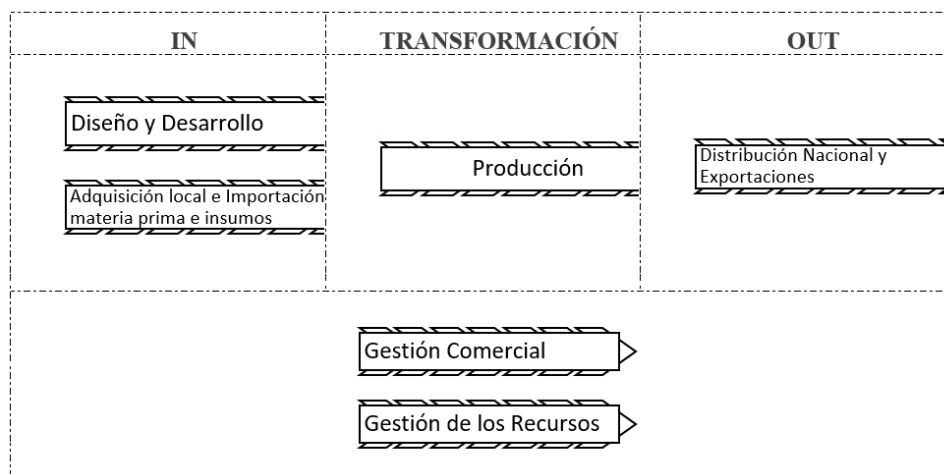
| IN | TRANSFORMACIÓN | OUT |
|---|---|---|
| Diseño y Desarrollo<br>Adquisición local e Importación materia prima e insumos | Producción | Distribución Nacional y Exportaciones |

Gestión Comercial

Gestión de los Recursos